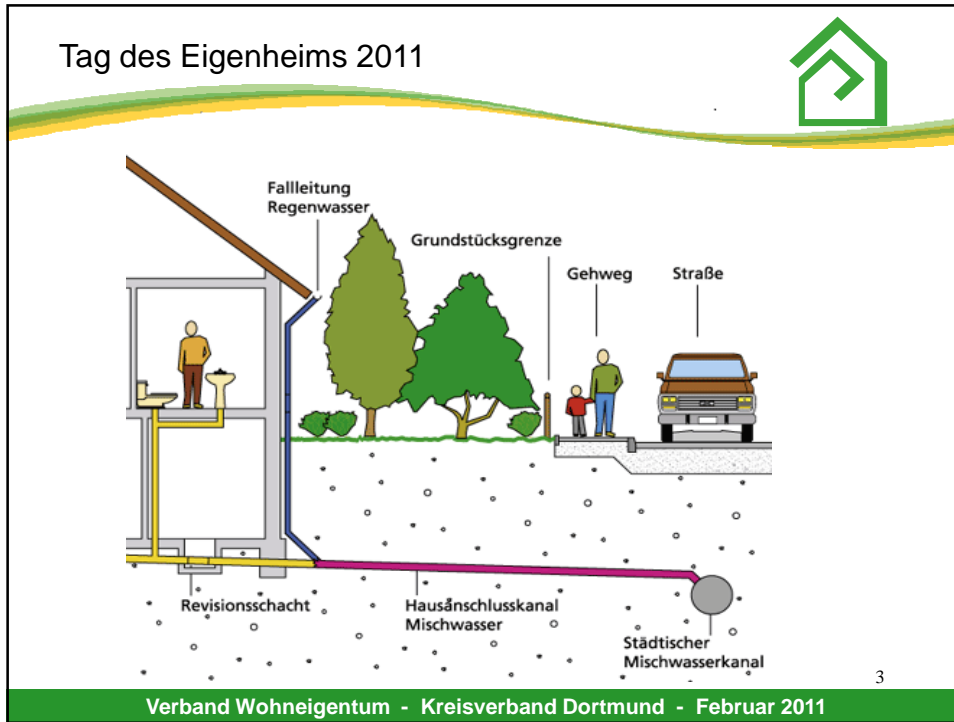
Tag des Eigenheims 2011

Fallleitung Regenwasser

Grundstücksgrenze

Gehweg

Straße

Revisionsschacht

Hausanschlusskanal Mischwasser

Städtischer Mischwasserkanal

3

Verband Wohneigentum - Kreisverband Dortmund - Februar 2011